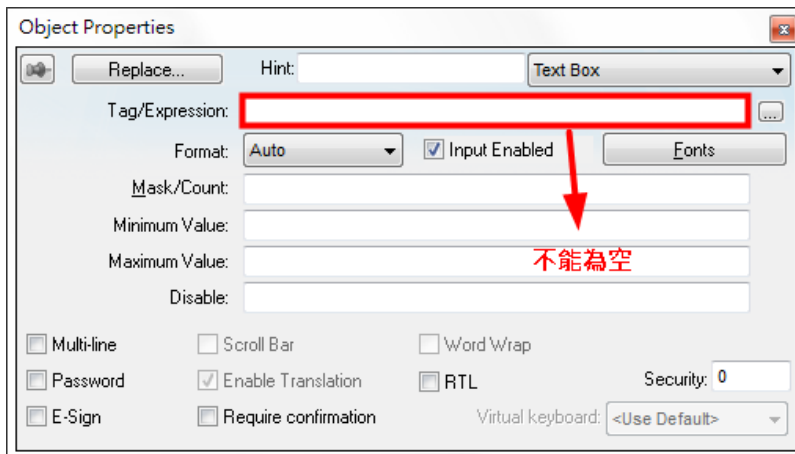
Object Properties

Replace...

Hint:

Text Box

Tag/Expression:

...

Format: Auto

Input Enabled

Fonts

Mask/Count:

Minimum Value:

Maximum Value:

不能為空

Disable:

Multi-line

Scroll Bar

Word Wrap

Password

Enable Translation

RTL

Security: 0

E-Sign

Require confirmation

Virtual keyboard: <Use Default>